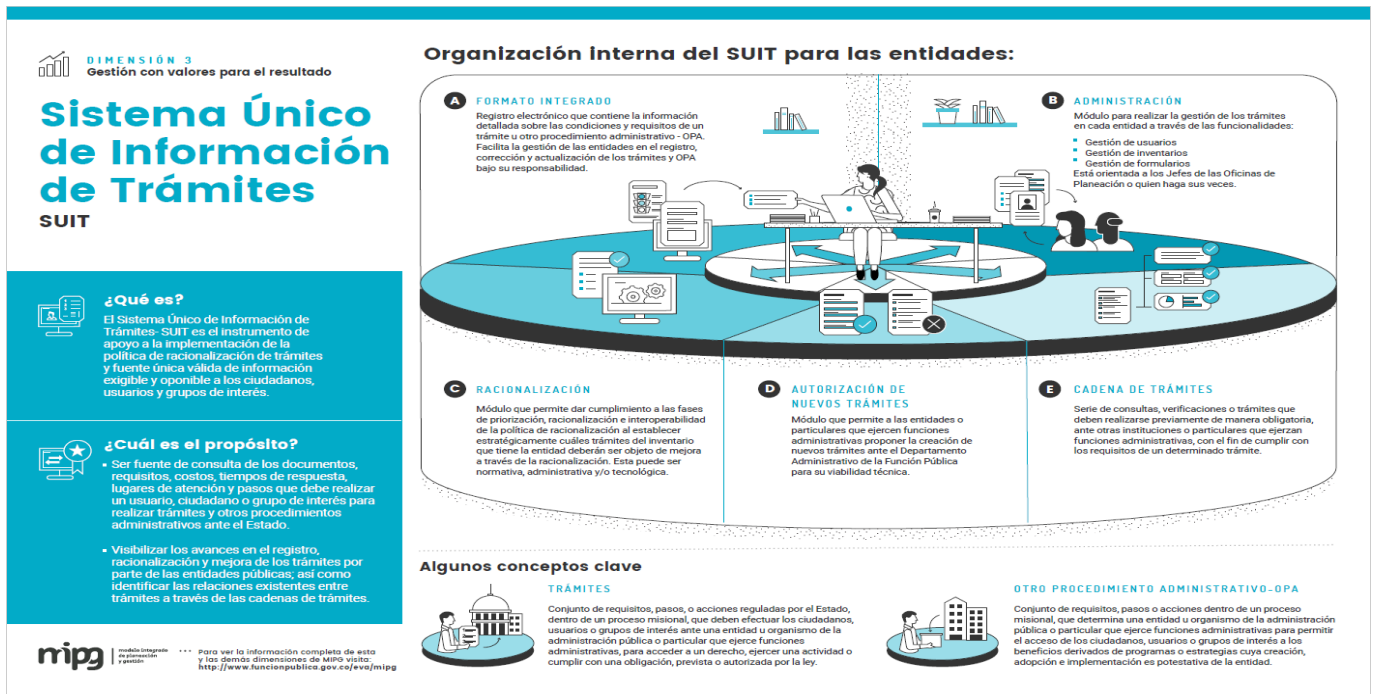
DIMENSIÓN 3
Gestión con valores para el resultado

Sistema Único de Información de Trámites
SUIT

¿Qué es?
El Sistema Único de Información de Trámites- SUIT es el instrumento de apoyo a la implementación de la política de racionalización de trámites y fuente única válida de información exigible y oponible a los ciudadanos, usuarios y grupos de interés.

¿Cuál es el propósito?
• Ser fuente de consulta de los documentos, requisitos, costos, tiempos de respuesta, lugares de atención y pasos que debe realizar un usuario, ciudadano o grupo de interés para realizar trámites y otros procedimientos administrativos ante el Estado.

• Visibilizar los avances en el registro, racionalización y mejora de los trámites por parte de las entidades públicas; así como identificar las relaciones existentes entre trámites a través de las cadenas de trámites.

mipg modelo integrado de planeación y gestión

Para ver la información completa de esta y las demás dimensiones de MIPG visita: http://www.funcionpublica.gov.co/eva/mipg

Organización interna del SUIT para las entidades:

A FORMATO INTEGRADO
Registro electrónico que contiene la información detallada sobre las condiciones y requisitos de un trámite u otro procedimiento administrativo - OPA. Facilita la gestión de las entidades en el registro, corrección y actualización de los trámites y OPA bajo su responsabilidad.

B ADMINISTRACIÓN
Módulo para realizar la gestión de los trámites en cada entidad a través de las funcionalidades:
Gestión de usuarios
Gestión de inventarios
Gestión de formularios
Está orientada a los Jefes de las Oficinas de Planeación o quien haga sus veces.

C RACIONALIZACIÓN
Módulo que permite dar cumplimiento a las fases de priorización, racionalización e interoperabilidad de la política de racionalización al establecer estratégicamente cuáles trámites del inventario que tiene la entidad deberán ser objeto de mejora a través de la racionalización. Esta puede ser normativa, administrativa y/o tecnológica.

D AUTORIZACIÓN DE NUEVOS TRÁMITES
Módulo que permite a las entidades o particulares que ejercen funciones administrativas proponer la creación de nuevos trámites ante el Departamento Administrativo de la Función Pública para su viabilidad técnica.

E CADENA DE TRÁMITES
Serie de consultas, verificaciones o trámites que deben realizarse previamente de manera obligatoria, ante otras instituciones o particulares que ejerzan funciones administrativas, con el fin de cumplir con los requisitos de un determinado trámite.

Algunos conceptos clave

TRÁMITES
Conjunto de requisitos, pasos, o acciones reguladas por el Estado, dentro de un proceso misional, que deben efectuar los ciudadanos, usuarios o grupos de interés ante una entidad u organismo de la administración pública o particular que ejerce funciones administrativas, para acceder a un derecho, ejercer una actividad o cumplir con una obligación, prevista o autorizada por la ley.

OTRO PROCEDIMIENTO ADMINISTRATIVO-OPA
Conjunto de requisitos, pasos o acciones dentro de un proceso misional, que determina una entidad u organismo de la administración pública o particular que ejerce funciones administrativas para permitir el acceso de los ciudadanos, usuarios o grupos de interés a los beneficios derivados de programas o estrategias cuya creación, adopción e implementación es potestativa de la entidad.